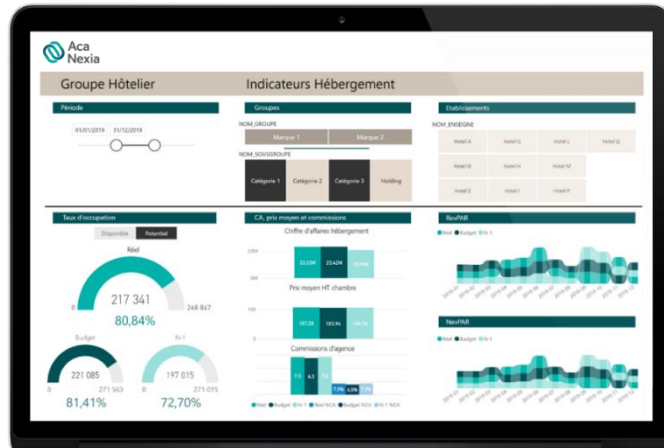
Aca Nexia

Groupe Hôtelier

Indicateurs Hébergement

Période

01/01/2019 31/12/2019

Groupes

NOM_GROUPE

Marque 1

Marque 2

NOM_SOUSGROUPE

Catégorie 1

Catégorie 2

Catégorie 3

Holding

Etablissements

NOM_ENSEIGNE

Hotel A

Hotel G

Hotel L

Hotel Q

Hotel D

Hotel H

Hotel M

Hotel E

Hotel I

Hotel N

Taux d'occupation

Disponible

Potentiel

Réel

217 341

0

268 847

80,84%

Budget

221 085

0

271 563

81,41%

N-1

197 015

0

271 035

72,70%

CA, prix moyen et commissions

Chiffre d'affaires hébergement

20M

0M

23,03M

23,42M

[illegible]

Prix moyen HT chambre

100

0

107,25

103,94

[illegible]

Commissions d'agence

5

0

7,5

6,5

7,7

1,1%

6,0%

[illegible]

Réel Budget N-1 Réel %CA Budget %CA N-1 %CA

RevPAR

Réel Budget N-1

NevPAR

Réel Budget N-1